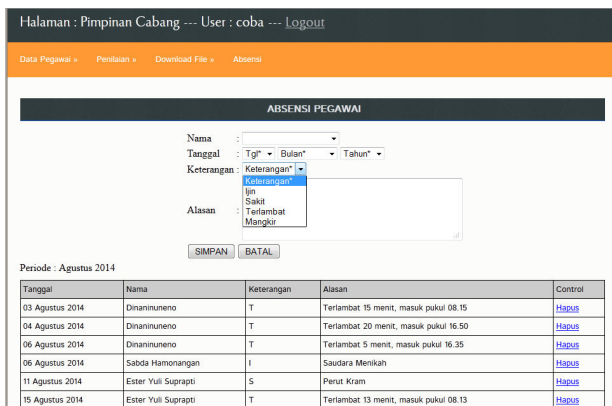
Halaman : Pimpinan Cabang --- User : coba --- Logout

Data Pegawai » Penilaian » Download File » Absensi

ABSENSI PEGAWAI

Nama :
Tanggal : Tgl* Bulan* Tahun*
Keterangan : Keterangan*
Keterangan*
Ijin
Sakit
Terlambat
Mangkir
Alasan :

SIMPAN BATAL

Periode : Agustus 2014

| Tanggal | Nama | Keterangan | Alasan | Control |
|---|---|---|---|---|
| 03 Agustus 2014 | Dinaninuneno | T | Terlambat 15 menit, masuk pukul 08.15 | Hapus |
| 04 Agustus 2014 | Dinaninuneno | T | Terlambat 20 menit, masuk pukul 16.50 | Hapus |
| 06 Agustus 2014 | Dinaninuneno | T | Terlambat 5 menit, masuk pukul 16.35 | Hapus |
| 06 Agustus 2014 | Sabda Hamonangan | I | Saudara Menikah | Hapus |
| 11 Agustus 2014 | Ester Yuli Suprapti | S | Perut Kram | Hapus |
| 15 Agustus 2014 | Ester Yuli Suprapti | T | Terlambat 13 menit, masuk pukul 08.13 | Hapus |